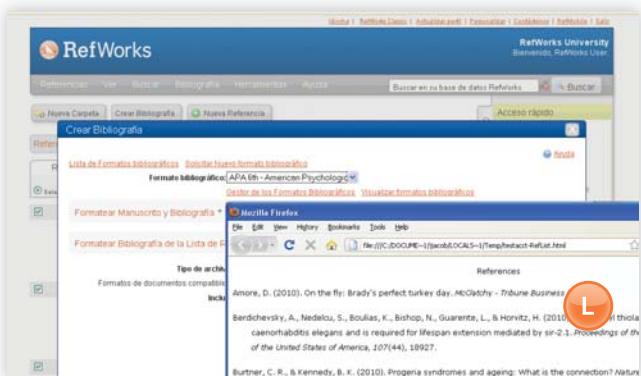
Idioma | RefWorks Classic | Actualizar perfil | Personalizar | Confidencias | RefMobile | Salir

RefWorks

RefWorks University
Bienvenido, RefWorks User

Referencias Ver Buscar Bibliografía Herramientas Ayuda

Buscar en su base de datos RefWorks Buscar

Nueva Carpeta Crear Bibliografía Nueva Referencia

Acceso rápido

Crear Bibliografía

Lista de Formatos bibliográficos Solicitar Nuevo formato bibliográfico

Ayuda

Formato bibliográfico: APA 6th - American Psychologic

Gestor de los Formatos Bibliográficos Visualizar formatos bibliográficos

Formatear Manuscrito y Bibliografía

Formatear Bibliografía de la Lista de R

Tipo de archi

Formatos de documentos compatibl

Inclu

Mozilla Firefox

File Edit View History Bookmarks Tools Help

file:///C:/DOCUME~1/jacob/LOCALS~1/Temp/testacct-RefList.html

References

Amore, D. (2010). On the fly: Brady's perfect turkey day. McClatchy - Tribune Business

Berdichevsky, A., Nedelcu, S., Boulias, K., Bishop, N., Guarente, L., & Horvitz, H. (201 caenorhabditis elegans and is required for lifespan extension mediated by sir-2.1. Proceedings of th of the United States of America, 107(44), 18927.

Burtner, C. R., & Kennedy, B. K. (2010). Progeria syndromes and ageing: What is the connection? Natur

L